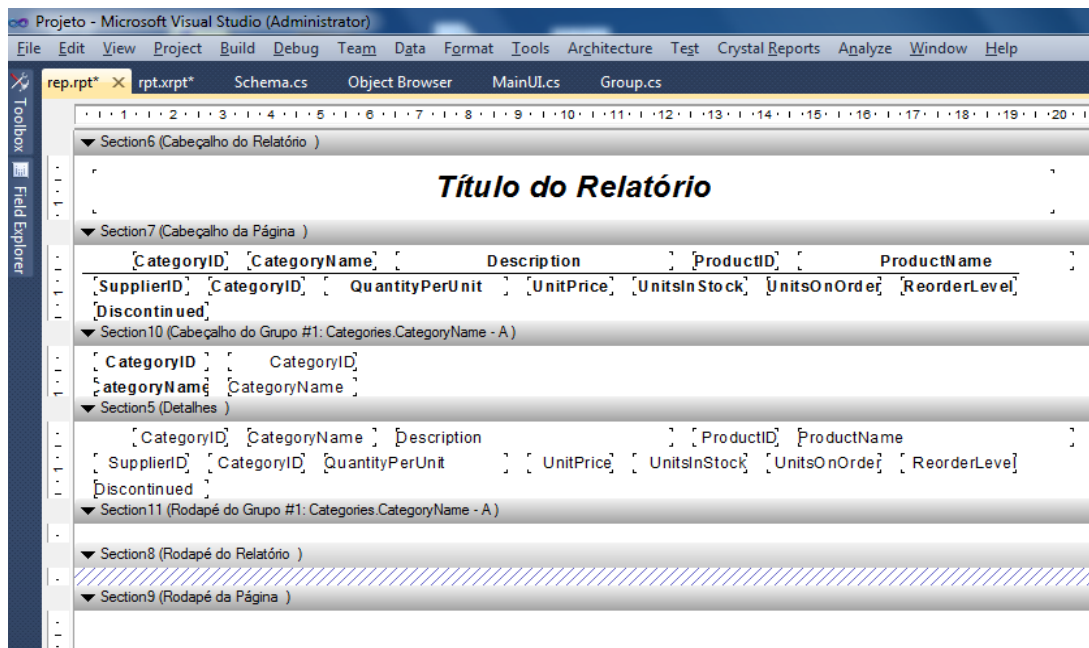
Projeto - Microsoft Visual Studio (Administrator)

File Edit View Project Build Debug Team Data Format Tools Architecture Test Crystal Reports Analyze Window Help

Toolbox Field Explorer

rep.rpt* × rpt.xrpt* Schema.cs Object Browser MainUI.cs Group.cs

· 1 · 1 · 1 · 2 · 1 · 3 · 1 · 4 · 1 · 5 · 1 · 6 · 1 · 7 · 1 · 8 · 1 · 9 · 1 · 10 · 1 · 11 · 1 · 12 · 1 · 13 · 1 · 14 · 1 · 15 · 1 · 16 · 1 · 17 · 1 · 18 · 1 · 19 · 1 · 20 ·

Section6 (Cabeçalho do Relatório )

Título do Relatório

Section7 (Cabeçalho da Página )

CategoryID CategoryName Description ProductID ProductName

SupplierID CategoryID QuantityPerUnit UnitPrice UnitsInStock UnitsOnOrder ReorderLevel

Discontinued

Section10 (Cabeçalho do Grupo #1: Categories.CategoryName - A )

CategoryID CategoryID

ategoryName CategoryName

Section5 (Detalhes )

CategoryID CategoryName Description ProductID ProductName

SupplierID CategoryID QuantityPerUnit UnitPrice UnitsInStock UnitsOnOrder ReorderLevel

Discontinued

Section11 (Rodapé do Grupo #1: Categories.CategoryName - A )

Section8 (Rodapé do Relatório )

Section9 (Rodapé da Página )